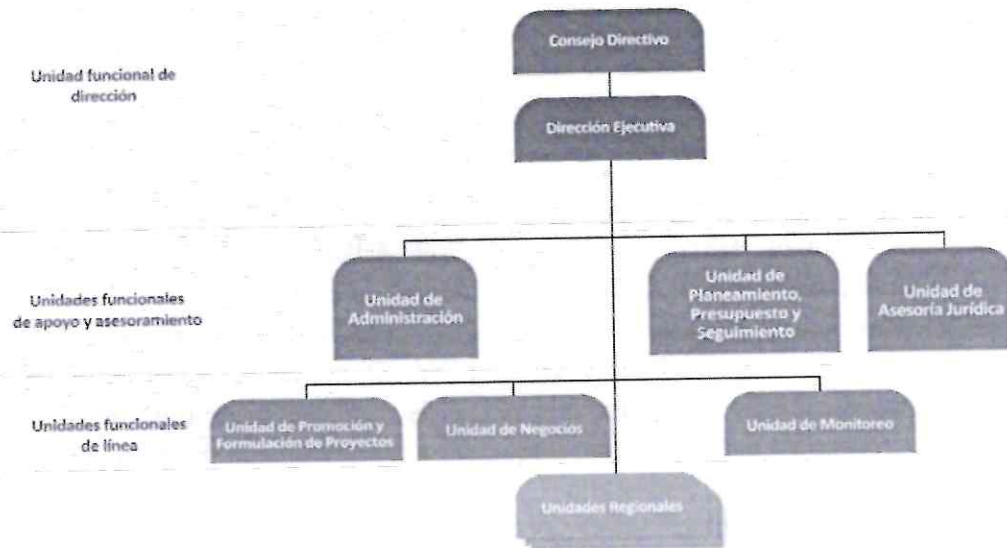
Unidad funcional de dirección

Consejo Directivo

Dirección Ejecutiva

Unidades funcionales de apoyo y asesoramiento

Unidad de Administración

Unidad de Planeamiento, Presupuesto y Seguimiento

Unidad de Asesoría Jurídica

Unidades funcionales de línea

Unidad de Promoción y Formulación de Proyectos

Unidad de Negocios

Unidad de Monitoreo

Unidades Regionales